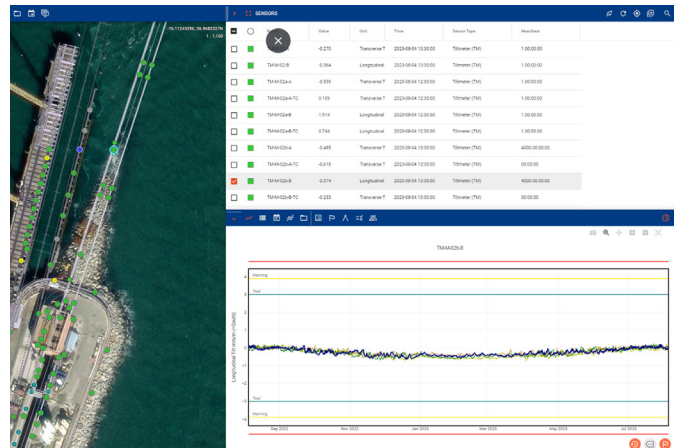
06.11243280, 36.90402276
1 : 2,160

SENSORS

| | | Value | Unit | Time | Sensor Type | Heartbeat |
|---|---|---|---|---|---|---|
| | | -0.270 | Transverse T | 2023-08-04 13:30:00 | Tiltmeter (TM) | 1.00:00:00 |
| | TM-M-02-B | -0.364 | Longitudinal | 2023-08-04 13:30:00 | Tiltmeter (TM) | 1.00:00:00 |
| | TM-M-02a-A | -0.539 | Transverse T | 2023-08-04 12:30:00 | Tiltmeter (TM) | 1.00:00:00 |
| | TM-M-02a-A-TC | 0.109 | Transverse T | 2023-08-04 12:30:00 | Tiltmeter (TM) | 1.00:00:00 |
| | TM-M-02a-B | 1.919 | Longitudinal | 2023-08-04 12:30:00 | Tiltmeter (TM) | 1.00:00:00 |
| | TM-M-02a-B-TC | 0.744 | Longitudinal | 2023-08-04 12:30:00 | Tiltmeter (TM) | 1.00:00:00 |
| | TM-M-02b-A | -0.485 | Transverse T | 2023-08-04 13:30:00 | Tiltmeter (TM) | 4000.00:00:00 |
| | TM-M-02b-A-TC | -0.618 | Transverse T | 2023-08-04 13:30:00 | Tiltmeter (TM) | 00:00:00 |
| | TM-M-02b-B | -0.074 | Longitudinal | 2023-08-04 13:30:00 | Tiltmeter (TM) | 4000.00:00:00 |
| | TM-M-02b-B-TC | -0.253 | Transverse T | 2023-08-04 13:30:00 | Tiltmeter (TM) | 00:00:00 |

TM-M-02b-B

Warning
Tool
Tool
Warning

Longitudinal Tilt around x (deg/m)

4
3
2
1
0
-1
-2
-3
-4

Sep 2022
Nov 2022
Jan 2023
Mar 2023
May 2023
Jul 2023